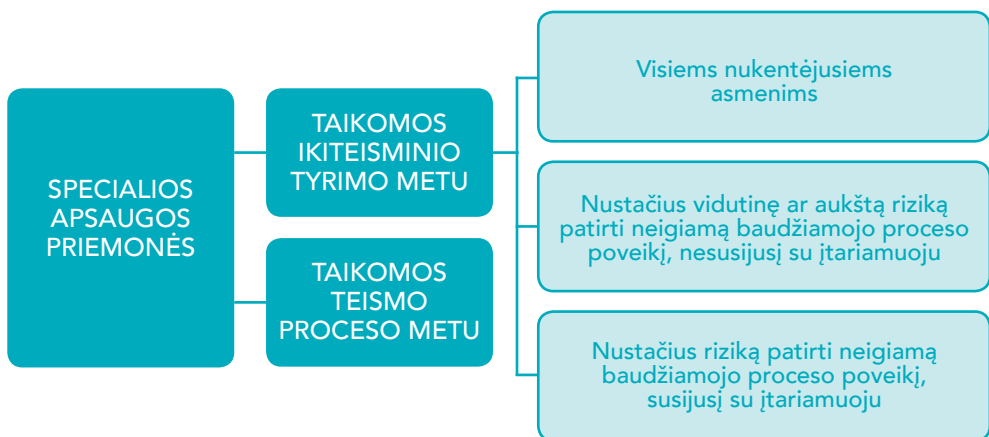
SPECIALIOS APSAUGOS PRIEMONĖS

TAIKOMOS IKITEISMINIO TYRIMO METU

TAIKOMOS TEISMO PROCESO METU

Visiems nukentėjusiems asmenims

Nustačius vidutinę ar aukštą riziką patirti neigiamą baudžiamojo proceso poveikį, nesusijusį su įtariamuoju

Nustačius riziką patirti neigiamą baudžiamojo proceso poveikį, susijusį su įtariamuoju